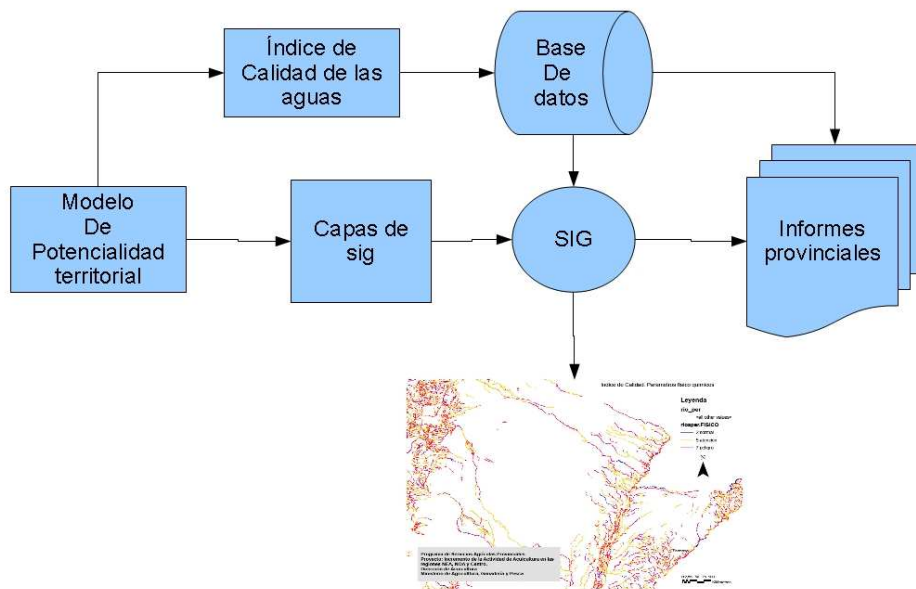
Índice de Calidad de las aguas

Base De datos

Modelo De Potencialidad territorial

Capas de sig

SIG

Informes provinciales

Índice de Calidad: Parámetros físico-químicos

Leyenda

rio_pol

Hospen.FISICO

N

Programa de Relaciones Agro-otros Provinciales
Proyecto: Incremento de la Actividad de Acuicultura en las regiones NEA, NOA y Centro.
Dirección de Acuicultura
Ministerio de Agricultura, Ganadería y Pesca